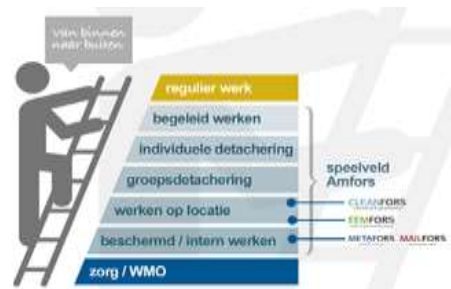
Van binnen naar buiten

regulier werk

begeleid werken

individuele detachering

groepsdetachering

werken op locatie

beschermd / intern werken

zorg / WMO

speelveld Amfors

CLEANFORS

EEMFORS

METAFORS MAILFORS